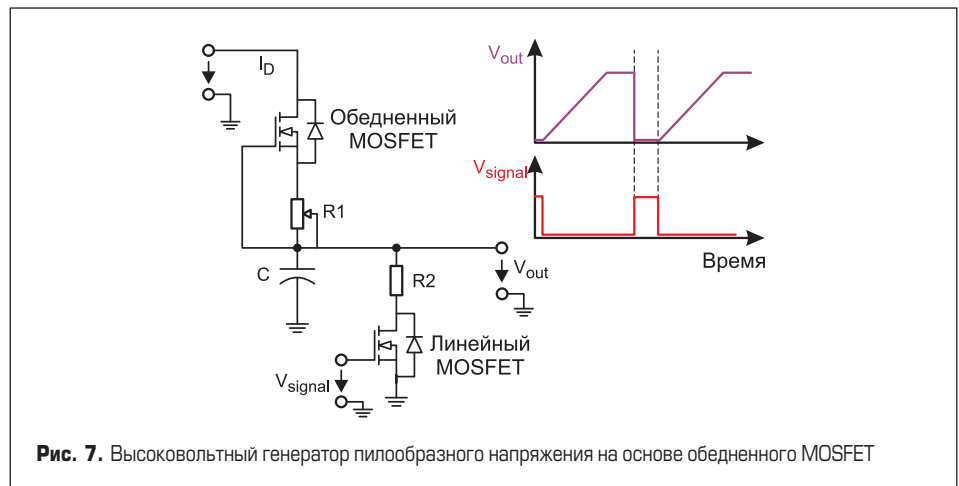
$I_D$

Обедненный MOSFET

R1

C

R2

$V_{out}$

Линейный MOSFET

$V_{signal}$

$V_{out}$

$V_{signal}$

Время

**Рис. 7.** Высоковольтный генератор пилообразного напряжения на основе обедненного MOSFET